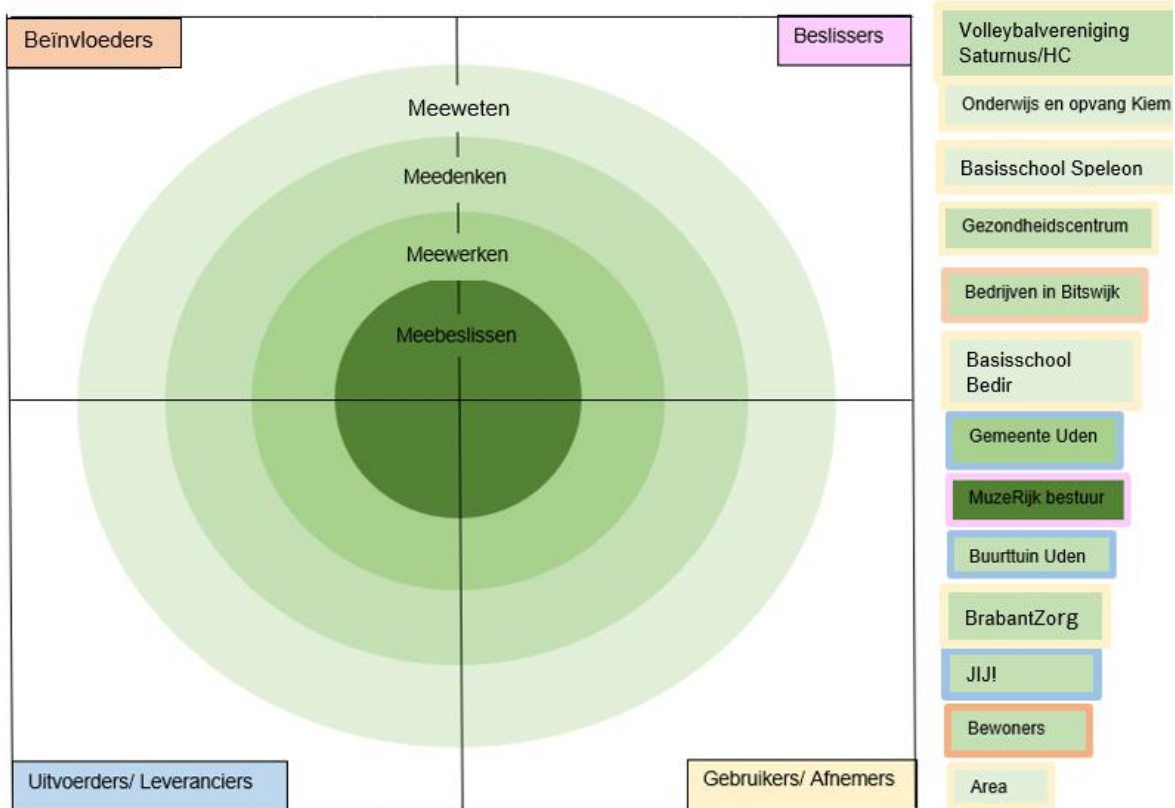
Beïnvloeders

Beslissers

Meeweten

Meedenken

Meewerken

Meebeslissen

Uitvoerders/ Leveranciers

Gebruikers/ Afnemers

Volleybalvereniging Saturnus/HC

Onderwijs en opvang Kiem

Basisschool Speleon

Gezondheidscentrum

Bedrijven in Bitswijk

Basisschool Bedir

Gemeente Uden

MuzeRijk bestuur

Buurttuin Uden

BrabantZorg

JIJ!

Bewoners

Area